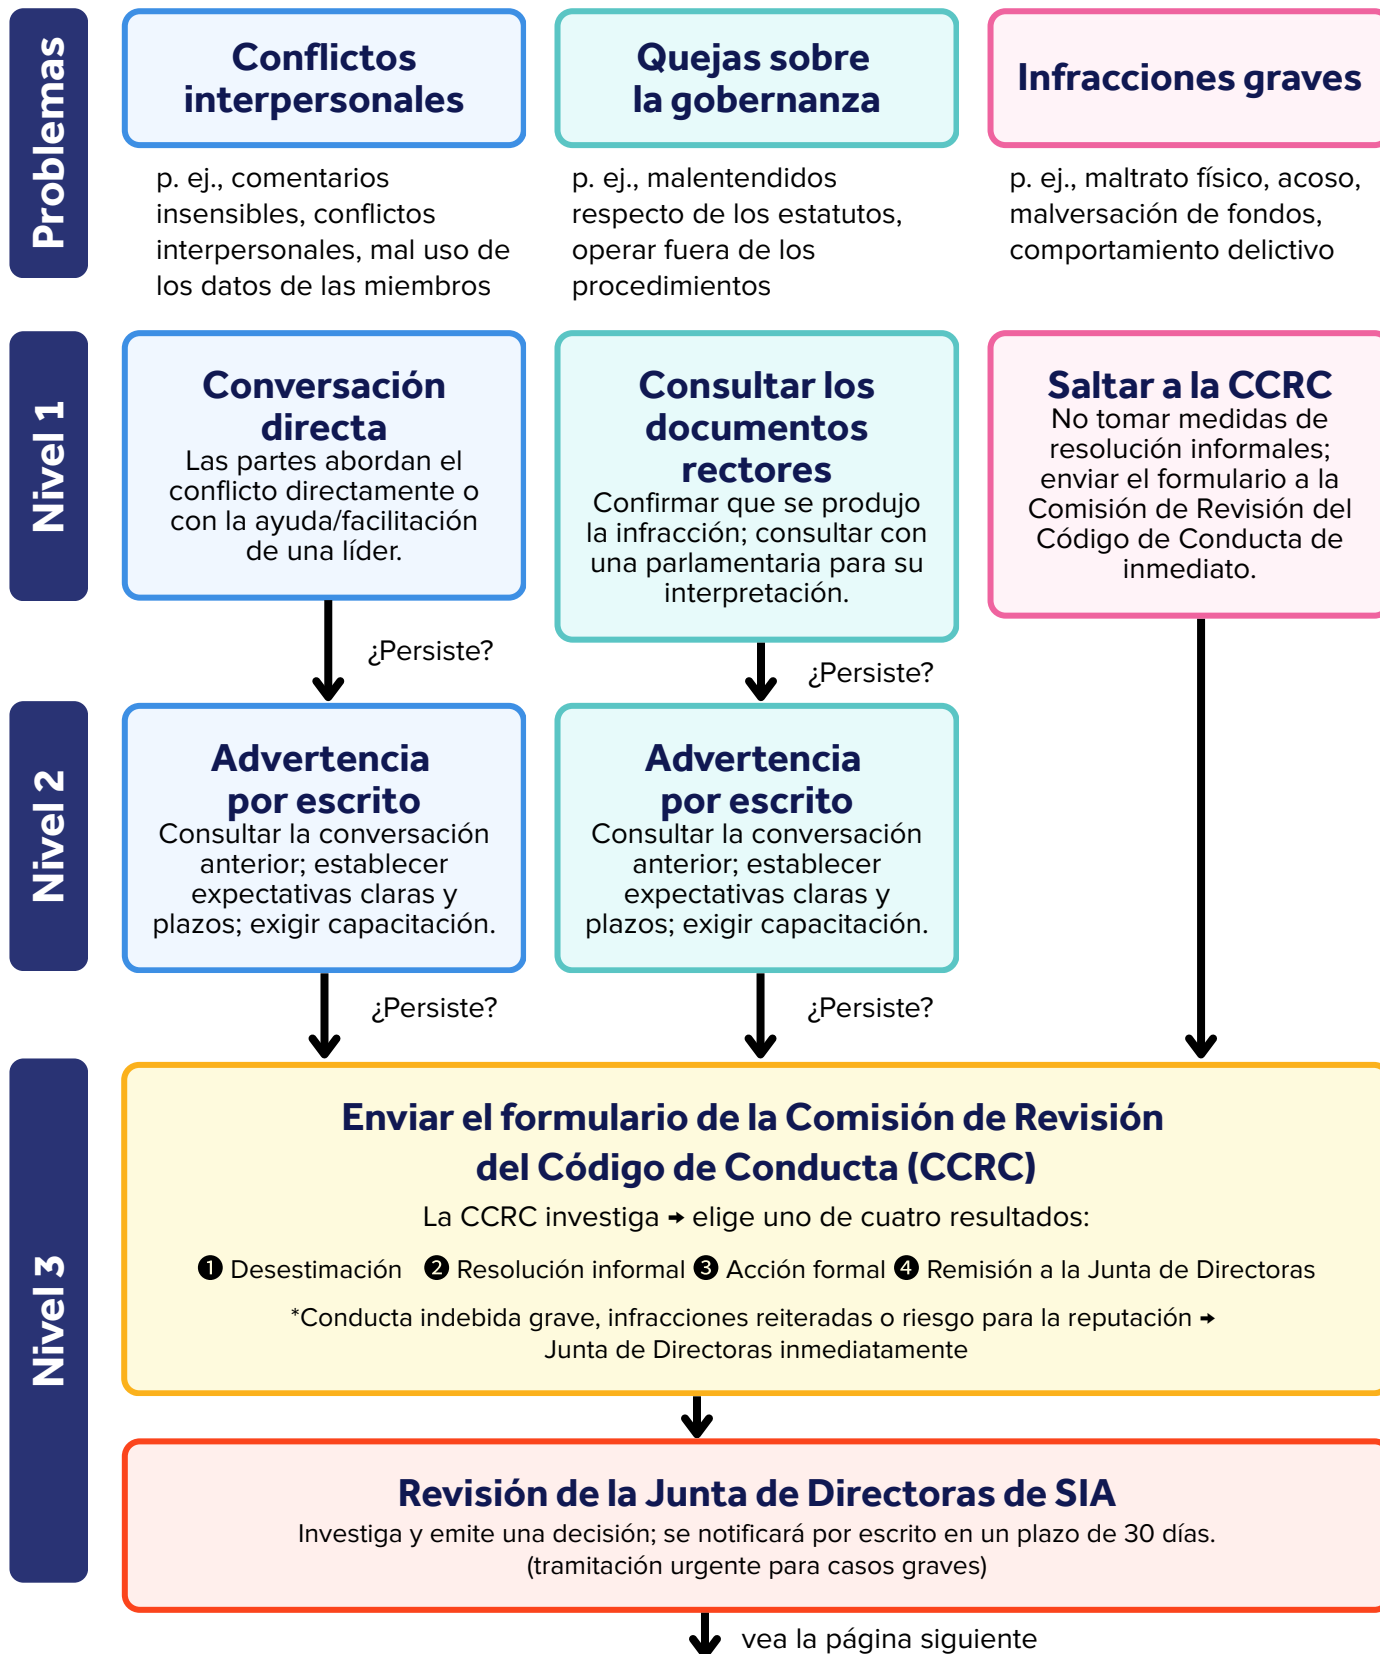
Problemas

Conflictos interpersonales

p. ej., comentarios insensibles, conflictos interpersonales, mal uso de los datos de las miembros

Quejas sobre la gobernanza

p. ej., malentendidos respecto de los estatutos, operar fuera de los procedimientos

Infracciones graves

p. ej., maltrato físico, acoso, malversación de fondos, comportamiento delictivo

Nivel 1

Conversación directa
Las partes abordan el conflicto directamente o con la ayuda/facilitación de una líder.

Consultar los documentos rectores
Confirmar que se produjo la infracción; consultar con una parlamentaria para su interpretación.

Saltar a la CCRC
No tomar medidas de resolución informales; enviar el formulario a la Comisión de Revisión del Código de Conducta de inmediato.

¿Persiste?

¿Persiste?

Nivel 2

Advertencia por escrito
Consultar la conversación anterior; establecer expectativas claras y plazos; exigir capacitación.

Advertencia por escrito
Consultar la conversación anterior; establecer expectativas claras y plazos; exigir capacitación.

¿Persiste?

¿Persiste?

Nivel 3

Enviar el formulario de la Comisión de Revisión del Código de Conducta (CCRC)

La CCRC investiga → elige uno de cuatro resultados:

❶ Desestimación ❷ Resolución informal ❸ Acción formal ❹ Remisión a la Junta de Directoras

*Conducta indebida grave, infracciones reiteradas o riesgo para la reputación → Junta de Directoras inmediatamente

Revisión de la Junta de Directoras de SIA
Investiga y emite una decisión; se notificará por escrito en un plazo de 30 días. (tramitación urgente para casos graves)

vea la página siguiente